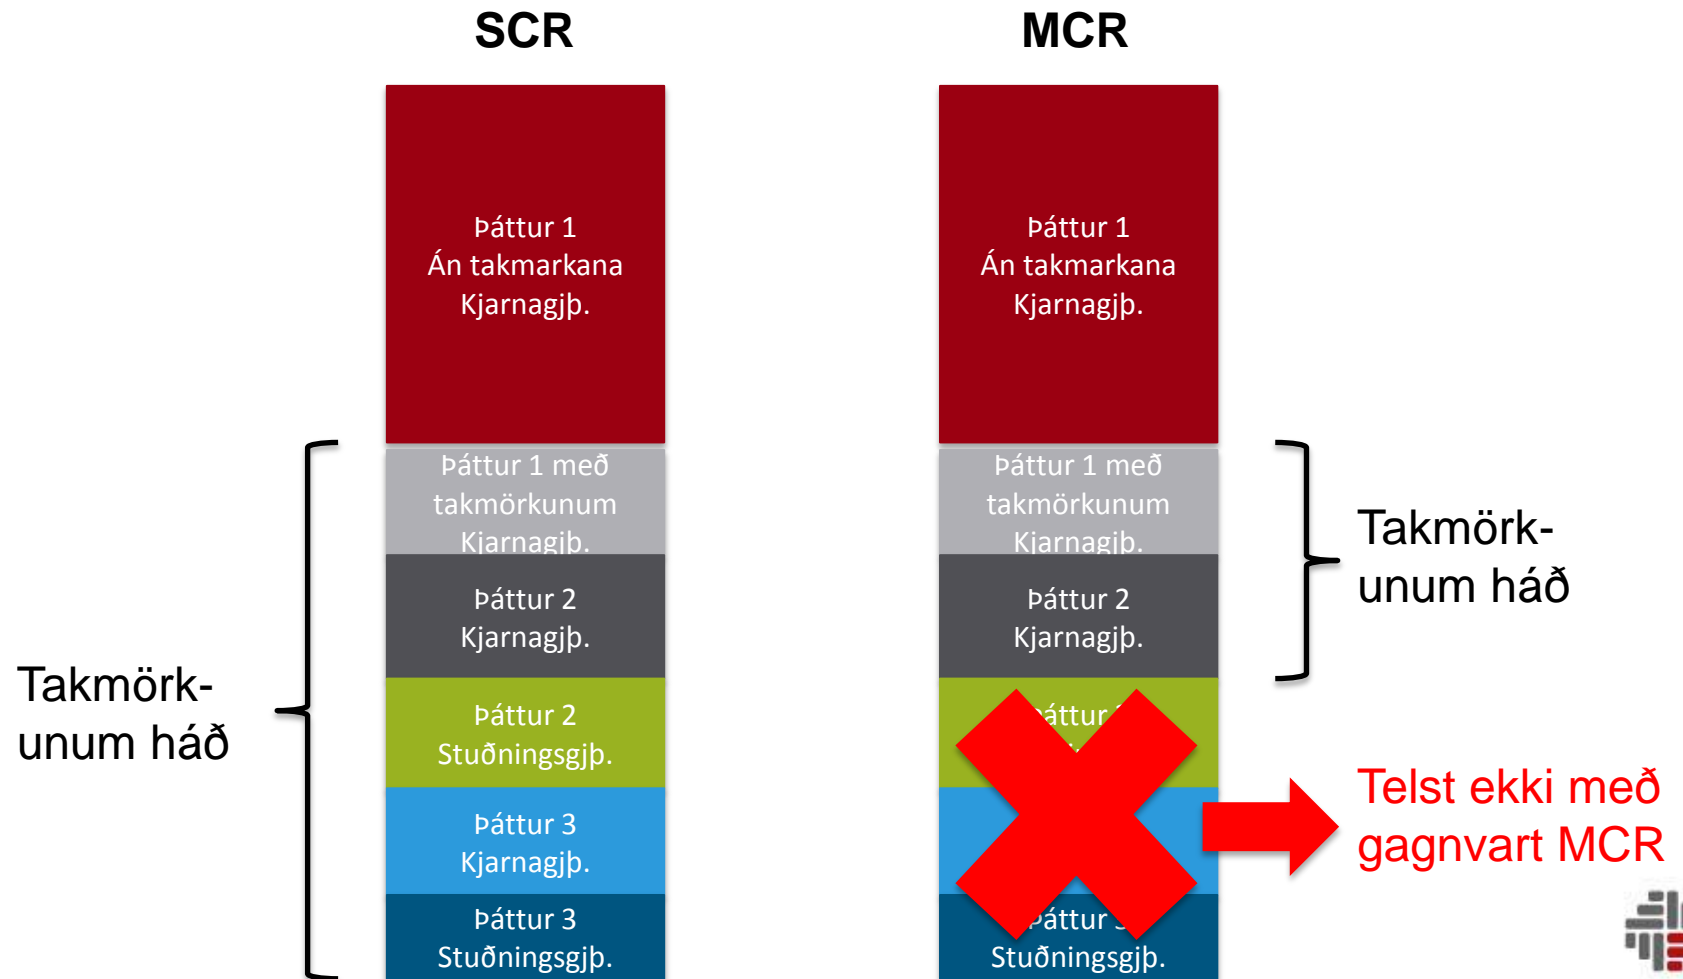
SCR

Þáttur 1
Án takmarkana
Kjarnagjþ.

Þáttur 1 með takmörkunum Kjarnagjþ.

Þáttur 2
Kjarnagjþ.

Þáttur 2
Stuðningsgjþ.

Þáttur 3
Kjarnagjþ.

Þáttur 3
Stuðningsgjþ.

Takmörkunum háð

MCR

Þáttur 1
Án takmarkana
Kjarnagjþ.

Þáttur 1 með takmörkunum Kjarnagjþ.

Þáttur 2
Kjarnagjþ.

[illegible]áttur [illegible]

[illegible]áttur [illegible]
Stuðningsgjþ.

Takmörkunum háð

Telst ekki með gagnvart MCR